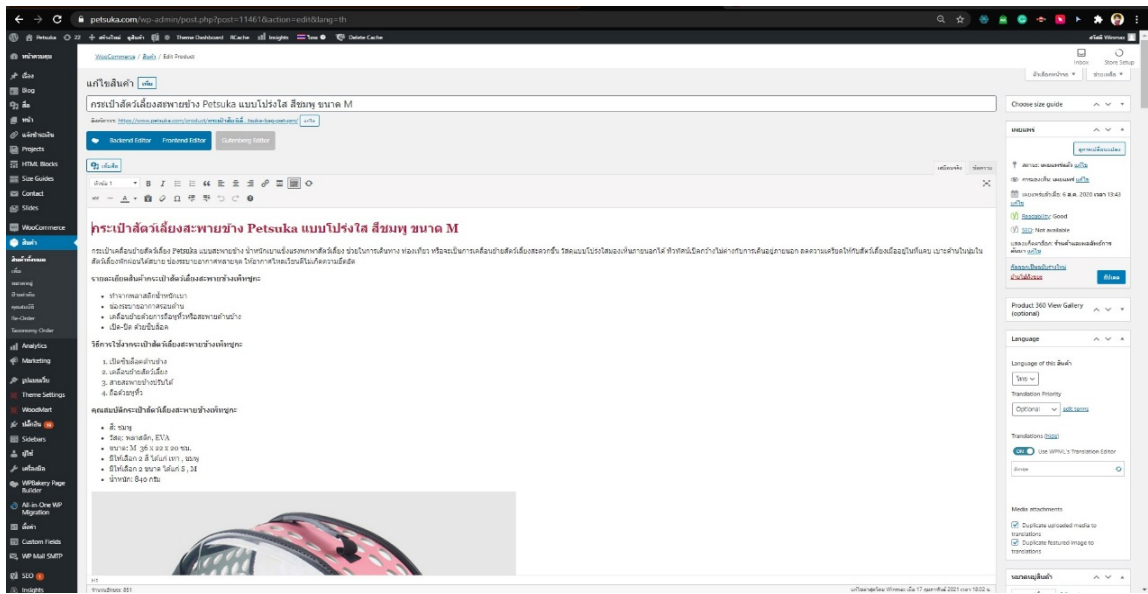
petsuka.com/wp-admin/post.php?post=11461&action=edit&lang=th

Petsuka 22 + เพิ่มใหม่ ดูสินค้า Theme Dashboard Insights Delete Cache

WooCommerce / สินค้า / Edit Product

แก้ไขสินค้า เพิ่ม

กระเป๋าสัตว์เลี้ยงสะพายข้าง Petsuka แบบโปร่งใส สีชมพู ขนาด M

Backend Editor Frontend Editor Gutenberg Editor

กระเป๋าสัตว์เลี้ยงสะพายข้าง Petsuka แบบโปร่งใส สีชมพู ขนาด M

รายละเอียดสินค้ากระเป๋าสัตว์เลี้ยงสะพายข้างเพ็ทซูกะ

วิธีการใช้งานกระเป๋าสัตว์เลี้ยงสะพายข้างเพ็ทซูกะ

1. เปิดซิปล็อคด้านข้าง
2. เคลื่อนย้ายสัตว์เลี้ยง
3. สายสะพายข้างปรับได้
4. ถือด้วยหูหิ้ว

คุณสมบัติกระเป๋าสัตว์เลี้ยงสะพายข้างเพ็ทซูกะ

- สี: ชมพู
- วัสดุ: พลาสติก, EVA
- ขนาด: M
- น้ำหนัก: 840 กรัม

Choose size guide

เผยแพร่

SEO: Not available

Readability: Good

อัปเดต

Product 360 View Gallery (optional)

Language

Language of this สินค้า

ไทย

Translation Priority

Optional edit terms

Translations (hide)

Use WPML's Translation Editor

Media attachments

Duplicate uploaded media to translations

Duplicate featured image to translations

Dashboard
Blog
Projects
HTML Blocks
Size Guides
Contact
Slides
WooCommerce
สินค้า
Taxonomy Order
Analytics
Marketing
Theme Settings
WoodMart
Sidebars
WPBakery Page Builder
All-in-One WP Migration
Custom Fields
WP Mail SMTP
SEO
Insights